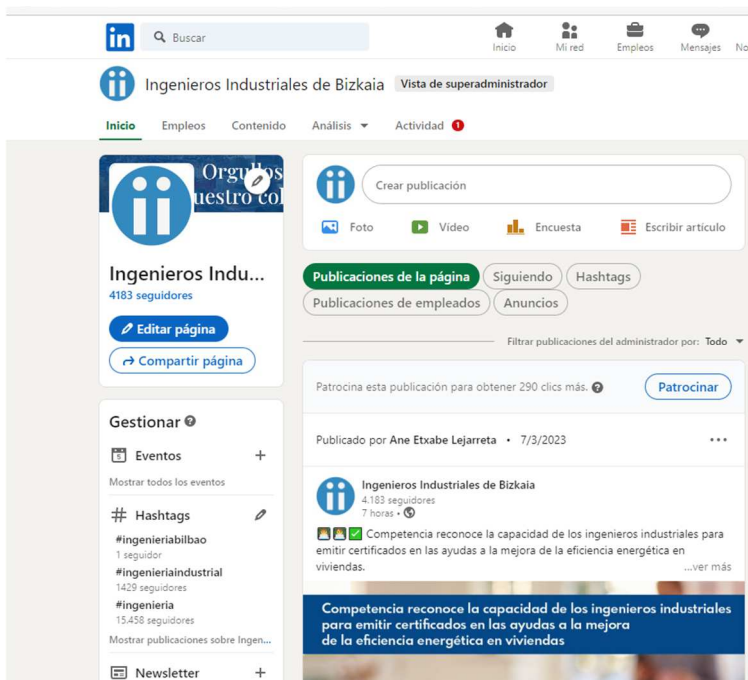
in Buscar

Inicio Mi red Empleos Mensajes No

Ingenieros Industriales de Bizkaia Vista de superadministrador

Inicio Empleos Contenido Análisis Actividad 1

Orgullos
uestro co

Ingenieros Indu...
4183 seguidores

Editar página

Compartir página

Gestionar

Eventos +

Mostrar todos los eventos

Hashtags

#ingenieriabilbao
1 seguidor

#ingenieriaindustrial
1429 seguidores

#ingenieria
15.458 seguidores

Mostrar publicaciones sobre Ingen...

Newsletter +

Crear publicación

Foto Vídeo Encuesta Escribir artículo

Publicaciones de la página Siguiendo Hashtags
Publicaciones de empleados Anuncios

Filtrar publicaciones del administrador por: Todo

Patrocina esta publicación para obtener 290 clics más.

Patrocinar

Publicado por Ane Etxabe Lejarreta • 7/3/2023

Ingenieros Industriales de Bizkaia
4.183 seguidores
7 horas •

Competencia reconoce la capacidad de los ingenieros industriales para emitir certificados en las ayudas a la mejora de la eficiencia energética en viviendas.

...ver más

Competencia reconoce la capacidad de los ingenieros industriales para emitir certificados en las ayudas a la mejora de la eficiencia energética en viviendas